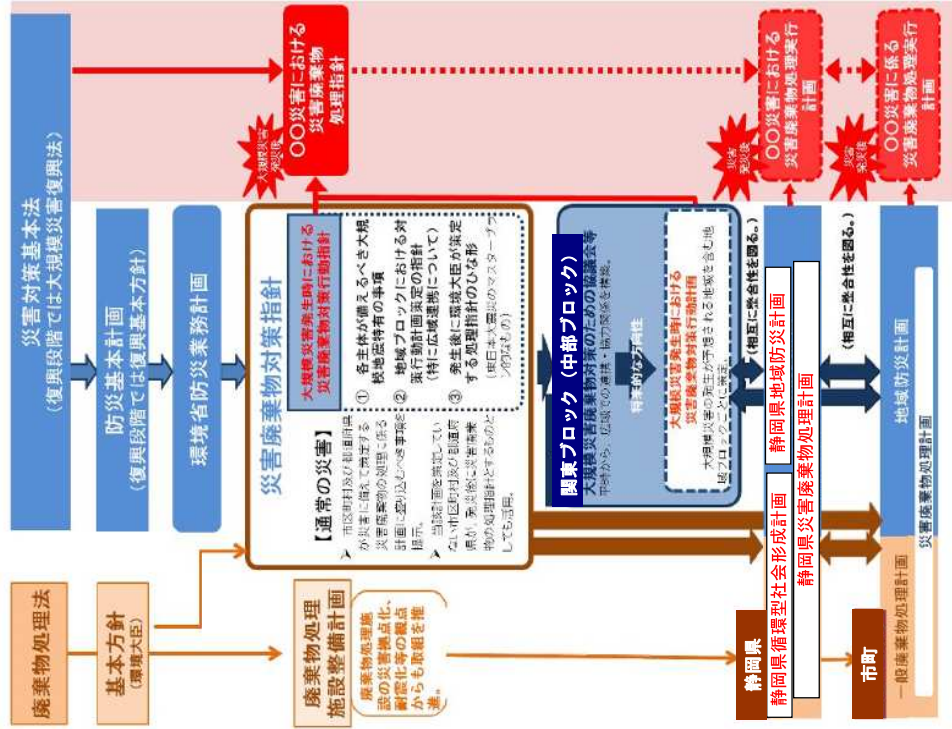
災害対策基本法
（復興段階では大規模災害復興法）

防災基本計画
（復興段階では復興基本方針）

環境省防災業務計画

災害廃棄物対策指針

【通常の災害】
➢ 市区町村及び都道府県が災害に備えて策定する災害廃棄物の処理に係る計画に盛り込むべき事項を提示。
➢ 当該計画を策定していない市区町村及び都道府県が、発災後に災害廃棄物の処理指針とするものとしても活用。

大規模災害発生時における災害廃棄物対策行動指針
① 各主体が備えるべき大規模地震特有の事項
② 地域ブロックにおける対策行動計画策定の指針（特に広域連携について）
③ 発生後に環境大臣が策定する処理指針のひな形（東日本大震災のマスタープランのようなもの）

大規模災害発生時

○○災害における災害廃棄物処理指針

関東ブロック（中部ブロック）
大規模災害廃棄物対策のための協議会等
平時から、広域での連携・協力関係を構築。

特有の方針
大規模災害発生時における災害廃棄物対策行動計画
大規模災害の発生が予想される地域を含む地域ブロックごとに策定。

（相互に整合性を図る。）

静岡県地域防災計画

（相互に整合性を図る。）

地域防災計画

災害発災後

○○災害における災害廃棄物処理実行計画

災害発災後

○○災害に係る災害廃棄物処理実行計画

廃棄物処理法

基本方針
（環境大臣）

廃棄物処理施設整備計画
廃棄物処理施設の災害拠点化、耐震化等の観点からも取組を推進。

静岡県
静岡県循環型社会形成計画
静岡県災害廃棄物処理計画

市町
一般廃棄物処理計画
災害廃棄物処理計画